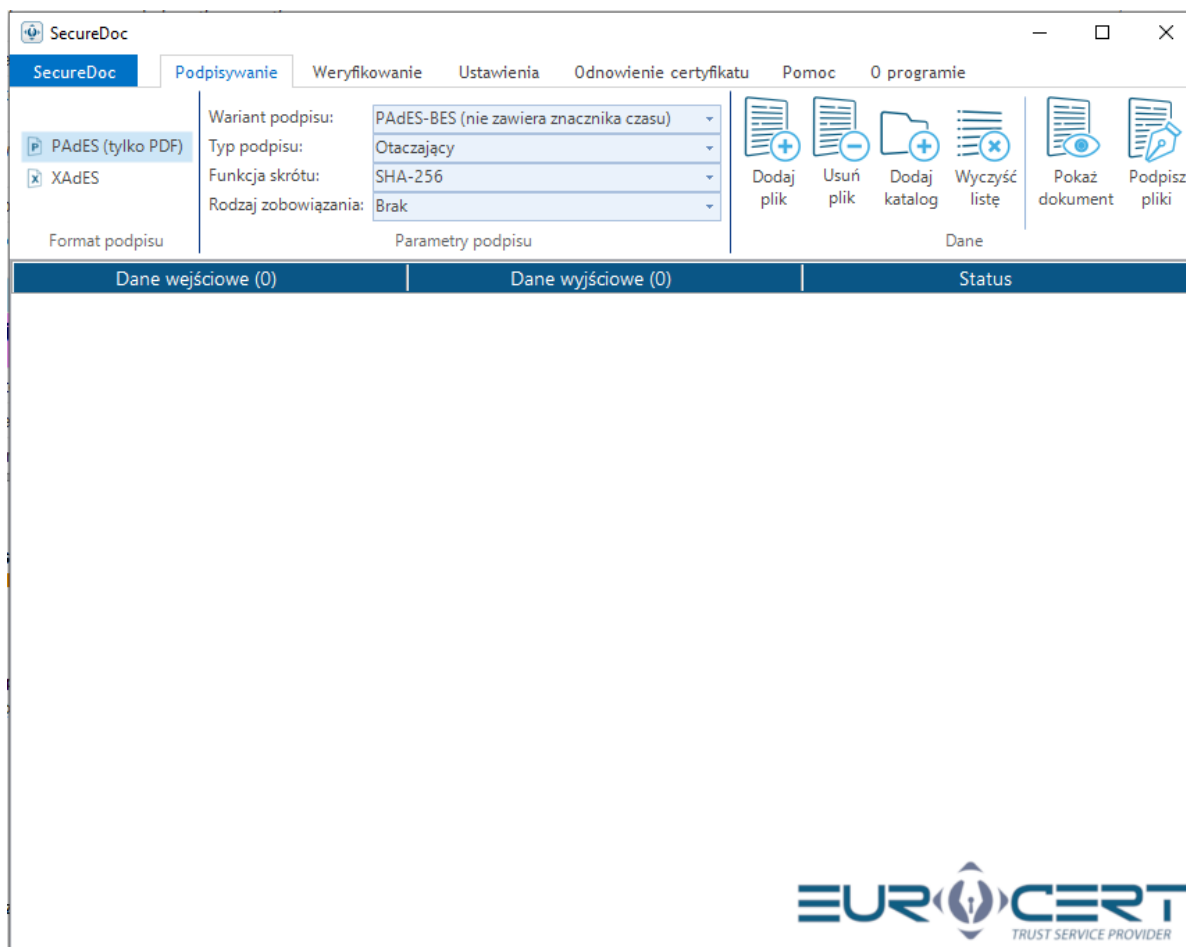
SecureDoc

SecureDoc | Podpisywanie | Weryfikowanie | Ustawienia | Odnowienie certyfikatu | Pomoc | O programie

PAdES (tylko PDF)
XAdES
Format podpisu

Wariant podpisu: PAdES-BES (nie zawiera znacznika czasu)
Typ podpisu: Otaczający
Funkcja skrótu: SHA-256
Rodzaj zobowiązania: Brak
Parametry podpisu

Dodaj plik
Usuń plik
Dodaj katalog
Wyczyść listę
Dane

Pokaż dokument
Podpisz pliki

| Dane wejściowe (0) | Dane wyjściowe (0) | Status |
|---|---|---|

EUROCERT
TRUST SERVICE PROVIDER